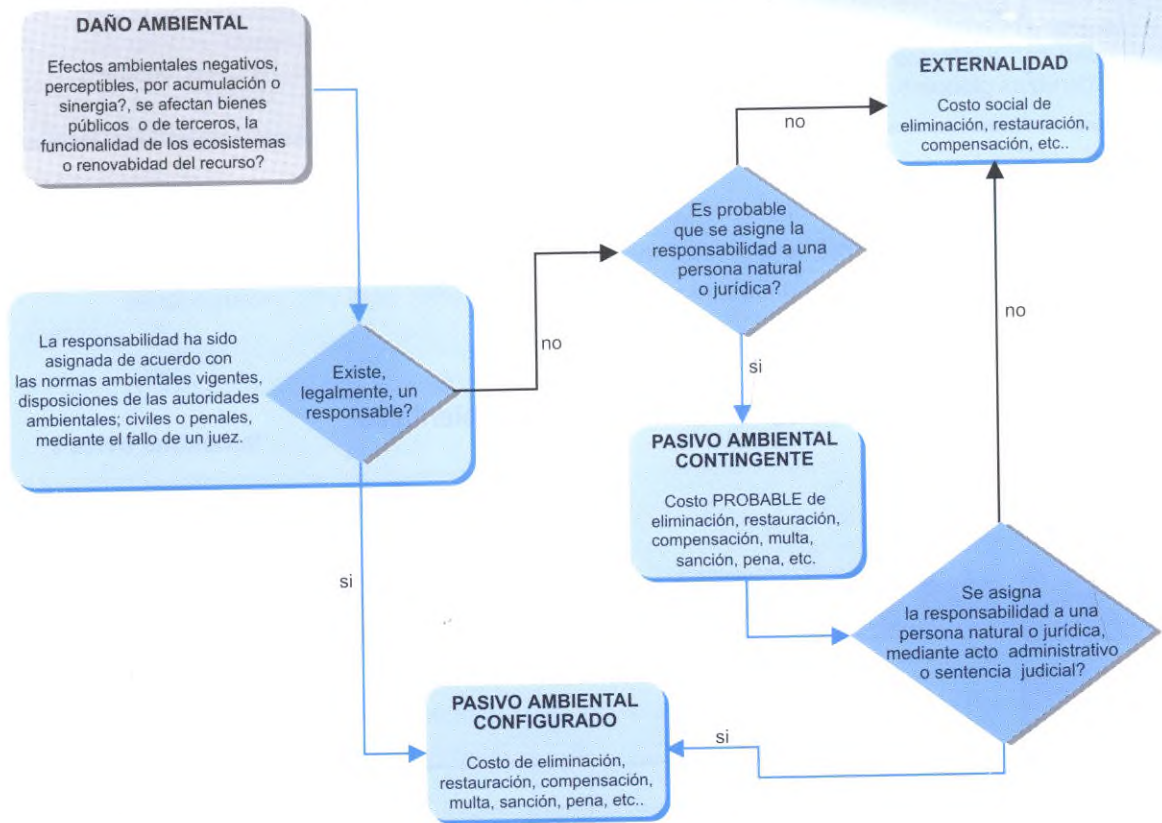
DAÑO AMBIENTAL

Efectos ambientales negativos, perceptibles, por acumulación o sinergia?, se afectan bienes públicos o de terceros, la funcionalidad de los ecosistemas o renovabidad del recurso?

EXTERNALIDAD

Costo social de eliminación, restauración, compensación, etc..

no

Es probable que se asigne la responsabilidad a una persona natural o jurídica?

La responsabilidad ha sido asignada de acuerdo con las normas ambientales vigentes, disposiciones de las autoridades ambientales; civiles o penales, mediante el fallo de un juez.

Existe, legalmente, un responsable?

no

si

no

PASIVO AMBIENTAL CONTINGENTE

Costo PROBABLE de eliminación, restauración, compensación, multa, sanción, pena, etc.

si

Se asigna la responsabilidad a una persona natural o jurídica, mediante acto administrativo o sentencia judicial?

PASIVO AMBIENTAL CONFIGURADO

Costo de eliminación, restauración, compensación, multa, sanción, pena, etc..

si